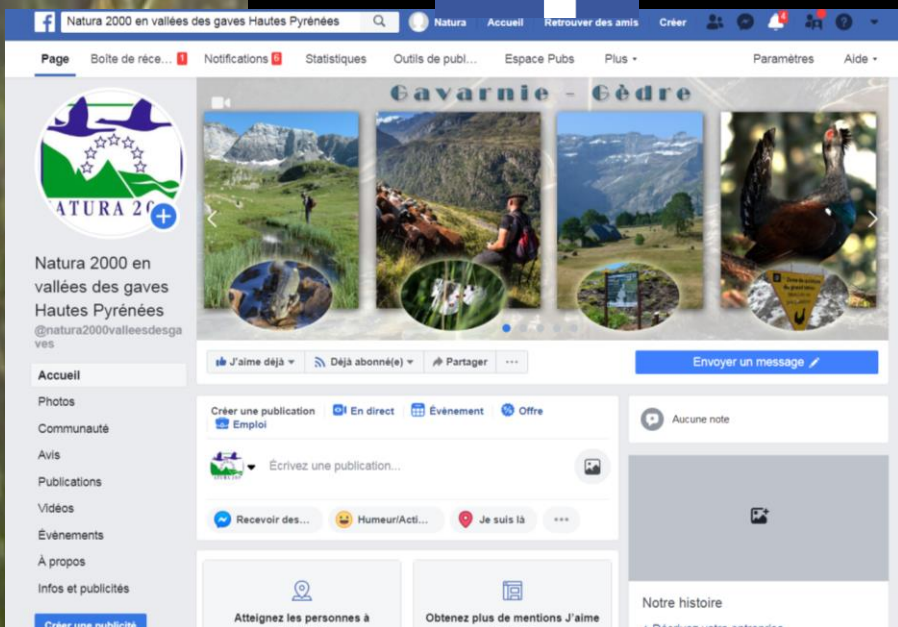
Natura 2000 en vallées des gaves Hautes Pyrénées

Natura Accueil Retrouver des amis Créer

4

Page Boîte de réce... 1 Notifications 6 Statistiques Outils de publ... Espace Pubs Plus Paramètres Aide

Gavarnie - Gèdre

NATURA 20

Natura 2000 en vallées des gaves Hautes Pyrénées
@natura2000valleesdesgaves

Accueil
Photos
Communauté
Avis
Publications
Vidéos
Évènements
À propos
Infos et publicités

Créer une publicité

J'aime déjà Déjà abonné(e) Partager ...

Envoyer un message

Créer une publication En direct Évènement Offre Emploi

Écrivez une publication...

Recevoir des... Humeur/Acti... Je suis là ...

Aucune note

Notre histoire

Atteignez les personnes à

Obtenez plus de mentions J'aime